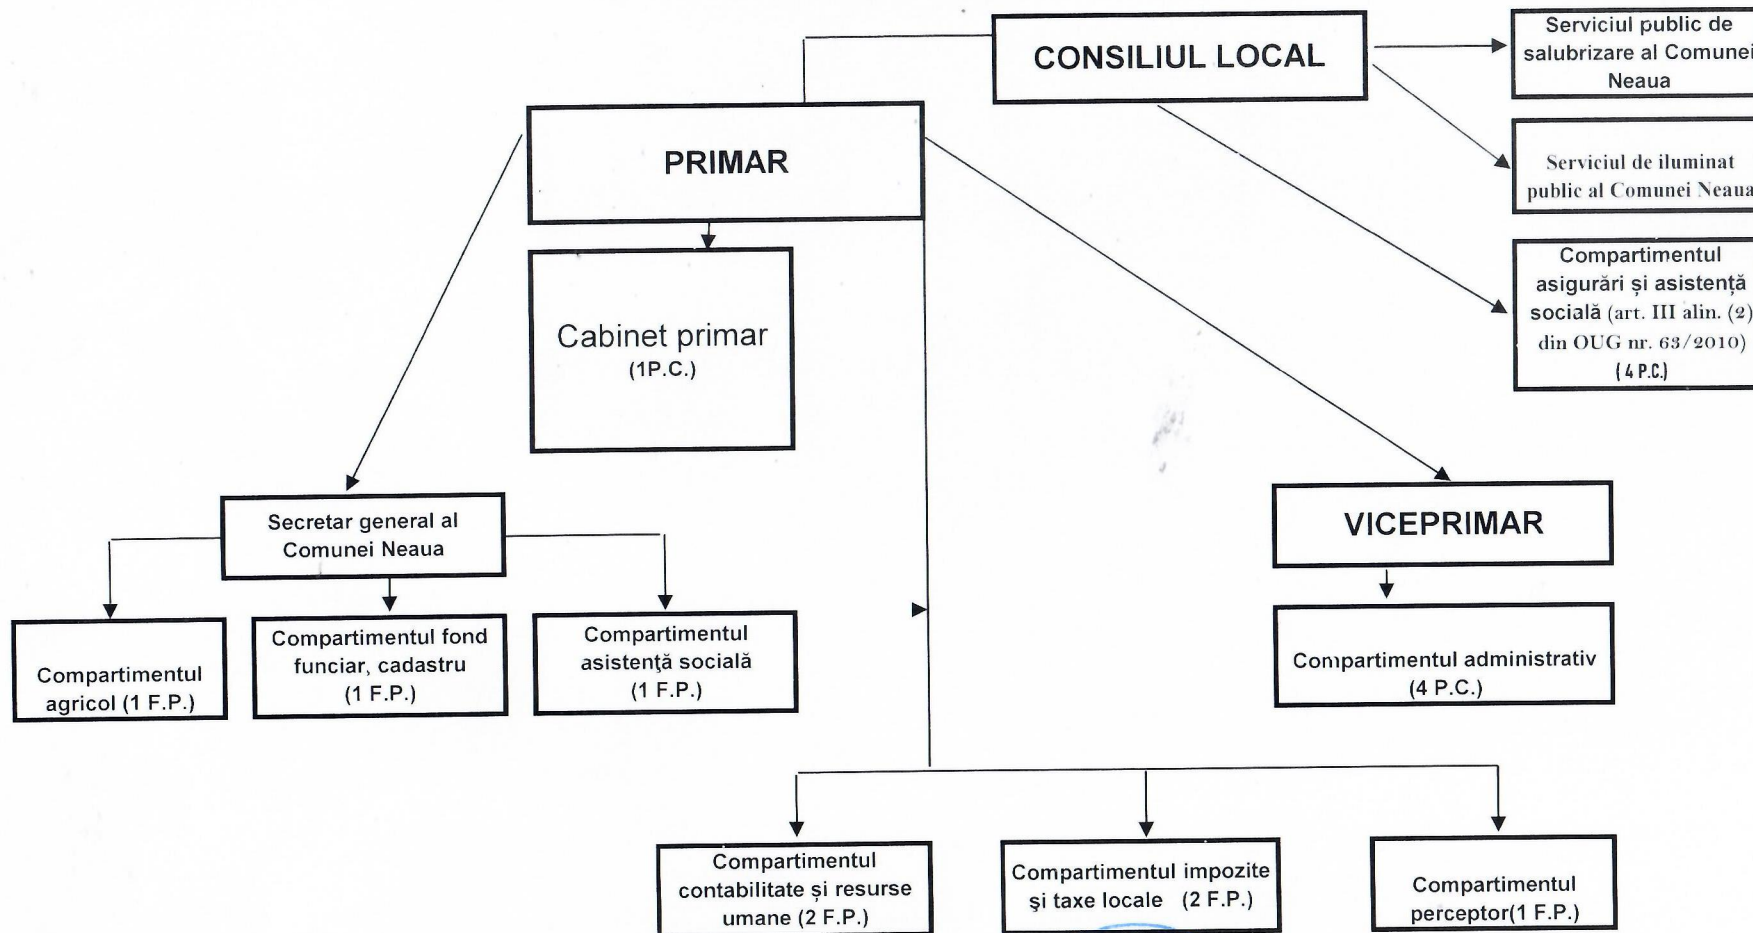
CONSILIUL LOCAL

Serviciul public de salubrizare al Comunei Neaua

Serviciul de iluminat public al Comunei Neaua

Compartimentul asigurări și asistență socială (art. III alin. (2) din OUG nr. 63/2010) (4 P.C.)

PRIMAR

Cabinet primar (1P.C.)

VICEPRIMAR

Compartimentul administrativ (4 P.C.)

Secretar general al Comunei Neaua

Compartimentul agricol (1 F.P.)

Compartimentul fond funciar, cadastru (1 F.P.)

Compartimentul asistență socială (1 F.P.)

Compartimentul contabilitate și resurse umane (2 F.P.)

Compartimentul impozite și taxe locale (2 F.P.)

Compartimentul perceptor(1 F.P.)